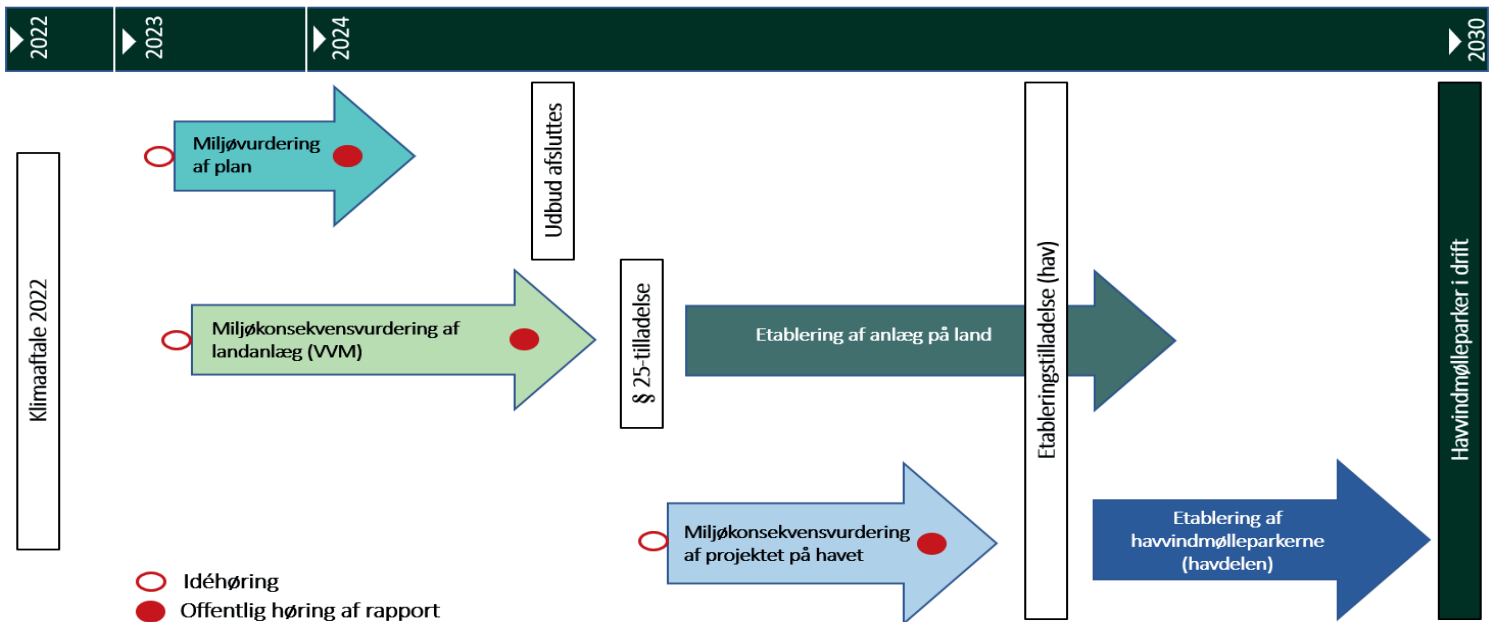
2022
2023
2024
2030

Klimaaftale 2022

Miljøvurdering af plan

Udbud afsluttes

Miljøkonsekvensvurdering af landanlæg (VVM)

§ 25-tilladelse

Etablering af anlæg på land

Etableringstilladelse (hav)

Miljøkonsekvensvurdering af projektet på havet

Etablering af havvindmølleparkerne (havdelen)

Havvindmølleparker i drift

Idéhøring
Offentlig høring af rapport